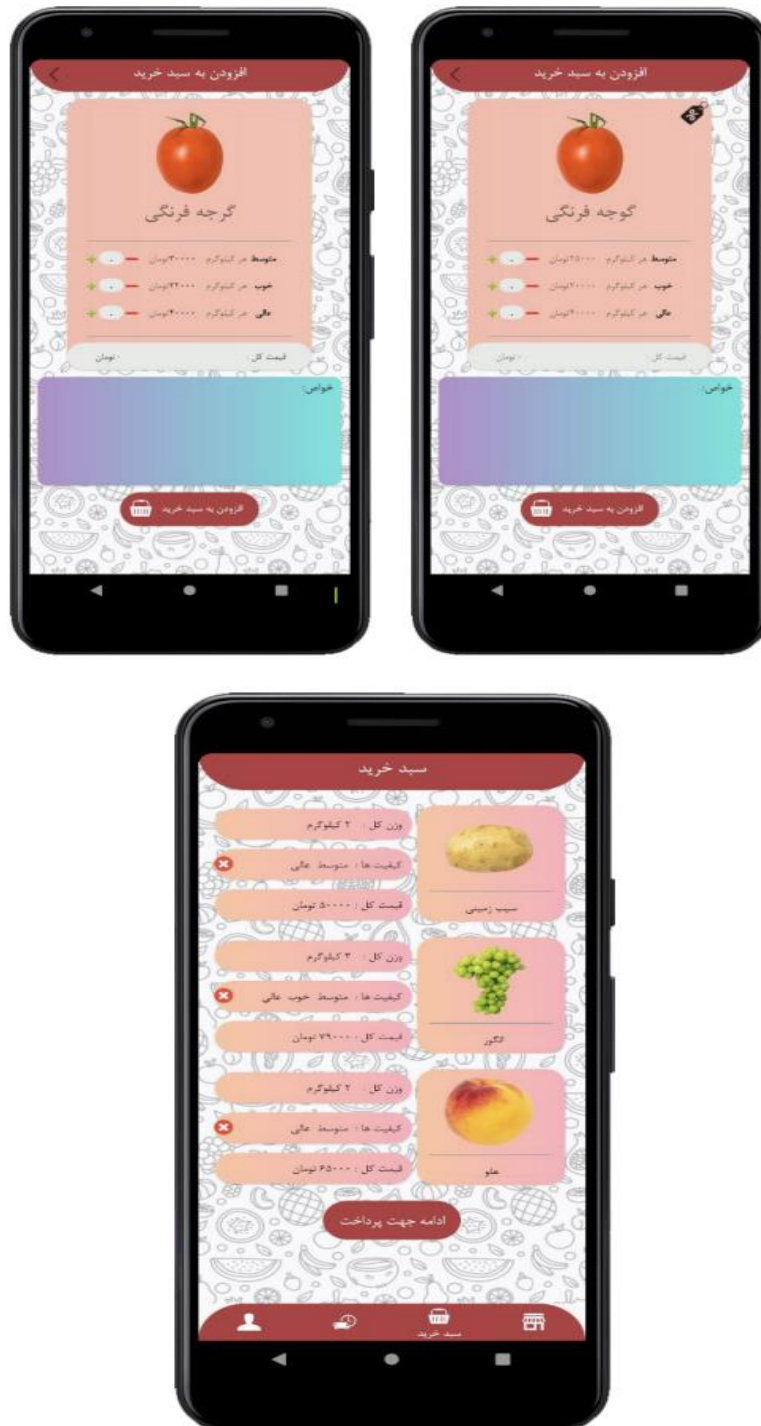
افزودن به سبد خرید

گرجه فرنگی

متوسط هر کیلوگرم ۳۰۰۰۰ تومان ۰

خوب هر کیلوگرم ۳۲۰۰۰ تومان ۰

عالی هر کیلوگرم ۴۰۰۰۰ تومان ۰

قیمت کل: ۰ تومان

خواص:

افزودن به سبد خرید

افزودن به سبد خرید

گوجه فرنگی

متوسط هر کیلوگرم ۲۵۰۰۰ تومان ۰

خوب هر کیلوگرم ۳۰۰۰۰ تومان ۰

عالی هر کیلوگرم ۴۰۰۰۰ تومان ۰

قیمت کل: ۰ تومان

خواص:

افزودن به سبد خرید

سبد خرید

وزن کل : ۲ کیلوگرم

کیفیت ها : متوسط عالی

قیمت کل : ۵۰۰۰۰ تومان

سیب زمینی

وزن کل : ۳ کیلوگرم

کیفیت ها : متوسط خوب عالی

قیمت کل : ۷۹۰۰۰ تومان

انگور

وزن کل : ۲ کیلوگرم

کیفیت ها : متوسط عالی

قیمت کل : ۶۵۰۰۰ تومان

هلو

ادامه جهت پرداخت

سبد خرید